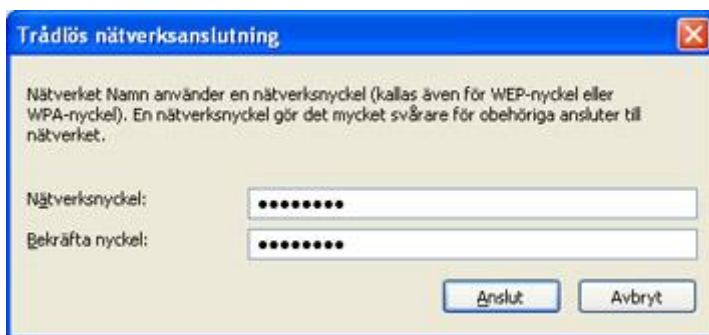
Trådlös nätverksanslutning

Nätverket Namn använder en nätverksnyckel (kallas även för WEP-nyckel eller WPA-nyckel). En nätverksnyckel gör det mycket svårare för obehöriga ansluter till nätverket.

Nätverksnyckel: ••••••••

Bekräfta nyckel: ••••••••

Anslut

Avbryt